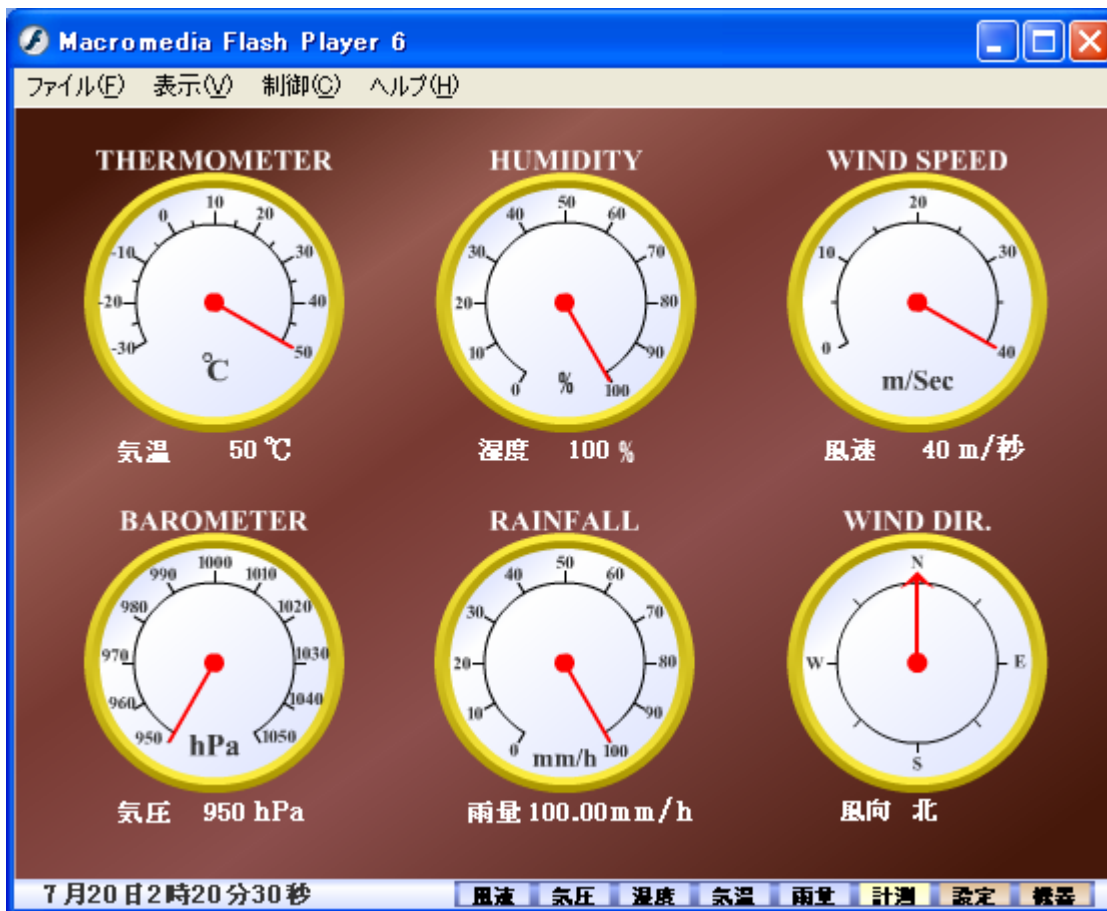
Macromedia Flash Player 6

ファイル(F) 表示(V) 制御(C) ヘルプ(H)

THERMOMETER
10 20 30 40 50 0 -10 -20 -30
℃
気温 50 ℃

HUMIDITY
50 40 60 30 70 20 80 10 90 0 100
%
湿度 100 %

WIND SPEED
20 10 30 0 40
m/Sec
風速 40 m/秒

BAROMETER
1000 990 1010 980 1020 970 1030 960 1040 950 1050
hPa
気圧 950 hPa

RAINFALL
50 40 60 30 70 20 80 10 90 0 100
mm/h
雨量 100.00mm/h

WIND DIR.
N W E S
風向 北

7月20日2時20分30秒

風速 気圧 湿度 気温 雨量 計測 設定 概要